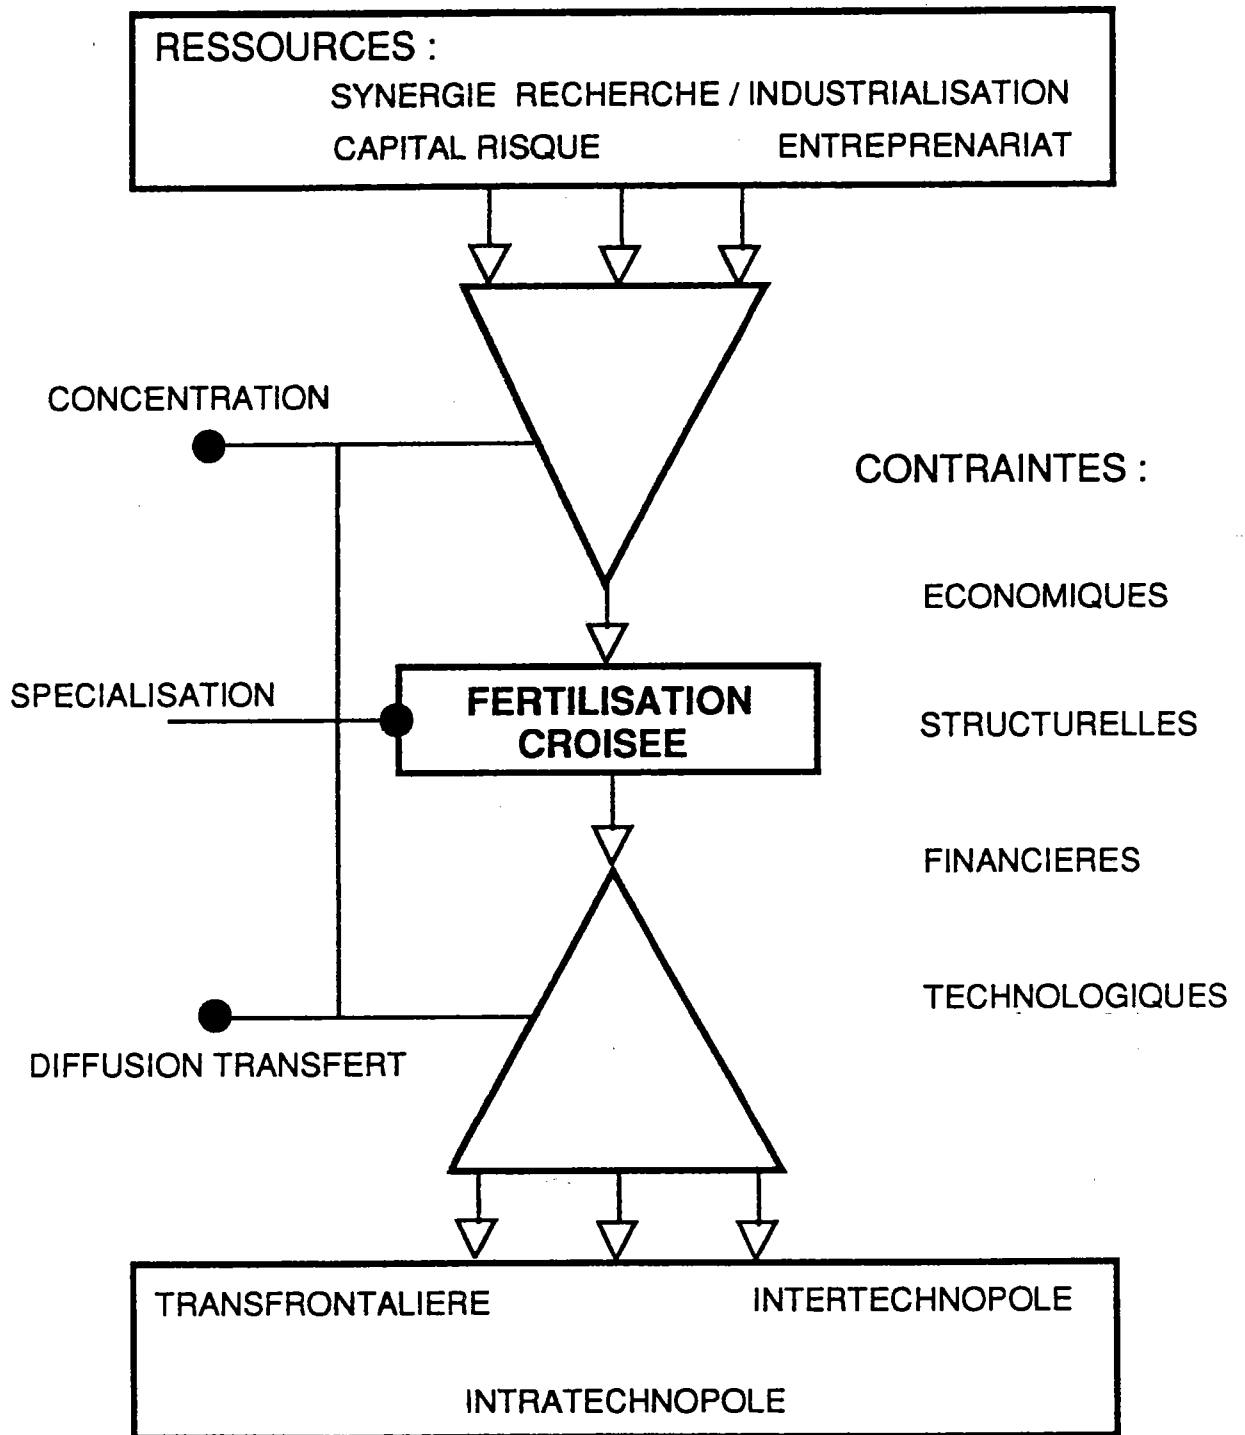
RESSOURCES :

SYNERGIE RECHERCHE / INDUSTRIALISATION

CAPITAL RISQUE

ENTREPRENARIAT

CONCENTRATION

CONTRAINTES :

ECONOMIQUES

SPECIALISATION

FERTILISATION CROISEE

STRUCTURELLES

FINANCIERES

TECHNOLOGIQUES

DIFFUSION TRANSFERT

TRANSFRONTALIERE

INTERTECHNOPOLE

INTRATECHNOPOLE